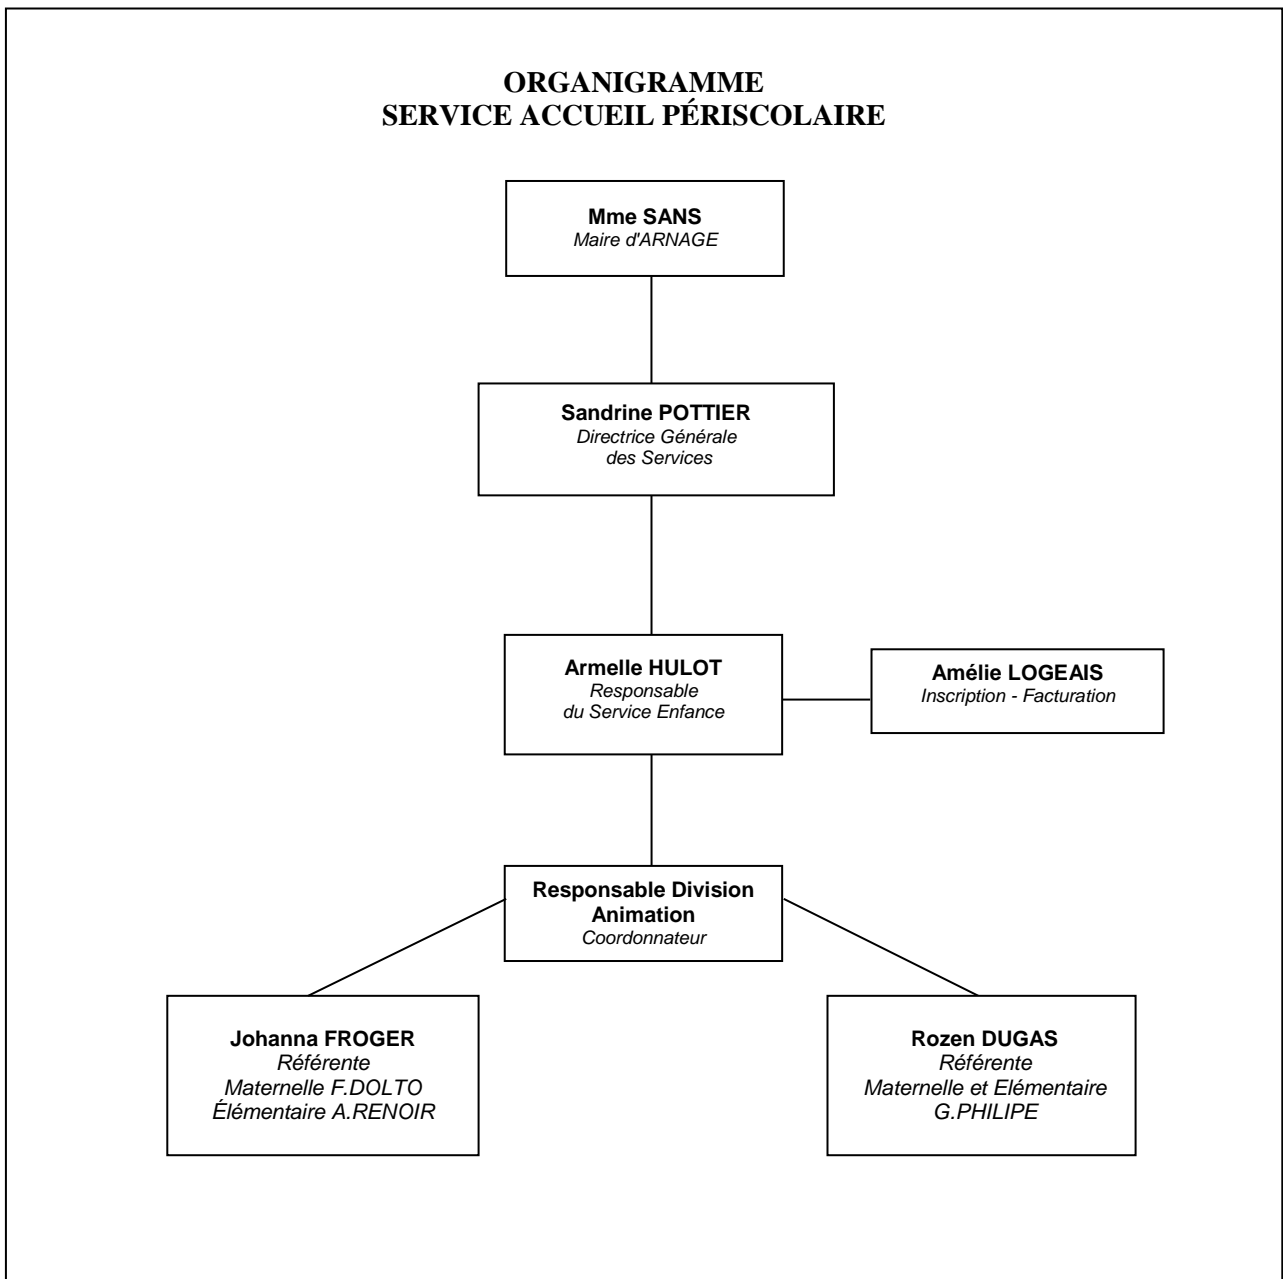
ORGANIGRAMME
SERVICE ACCUEIL PÉRISCOLAIRE

Mme SANS
Maire d'ARNAGE

Sandrine POTTIER
Directrice Générale des Services

Armelle HULOT
Responsable du Service Enfance

Amélie LOGEAIS
Inscription - Facturation

Responsable Division Animation
Coordonnateur

Johanna FROGER
Référente
Maternelle F.DOLTO
Élémentaire A.RENOIR

Rozen DUGAS
Référente
Maternelle et Elémentaire
G.PHILIPE